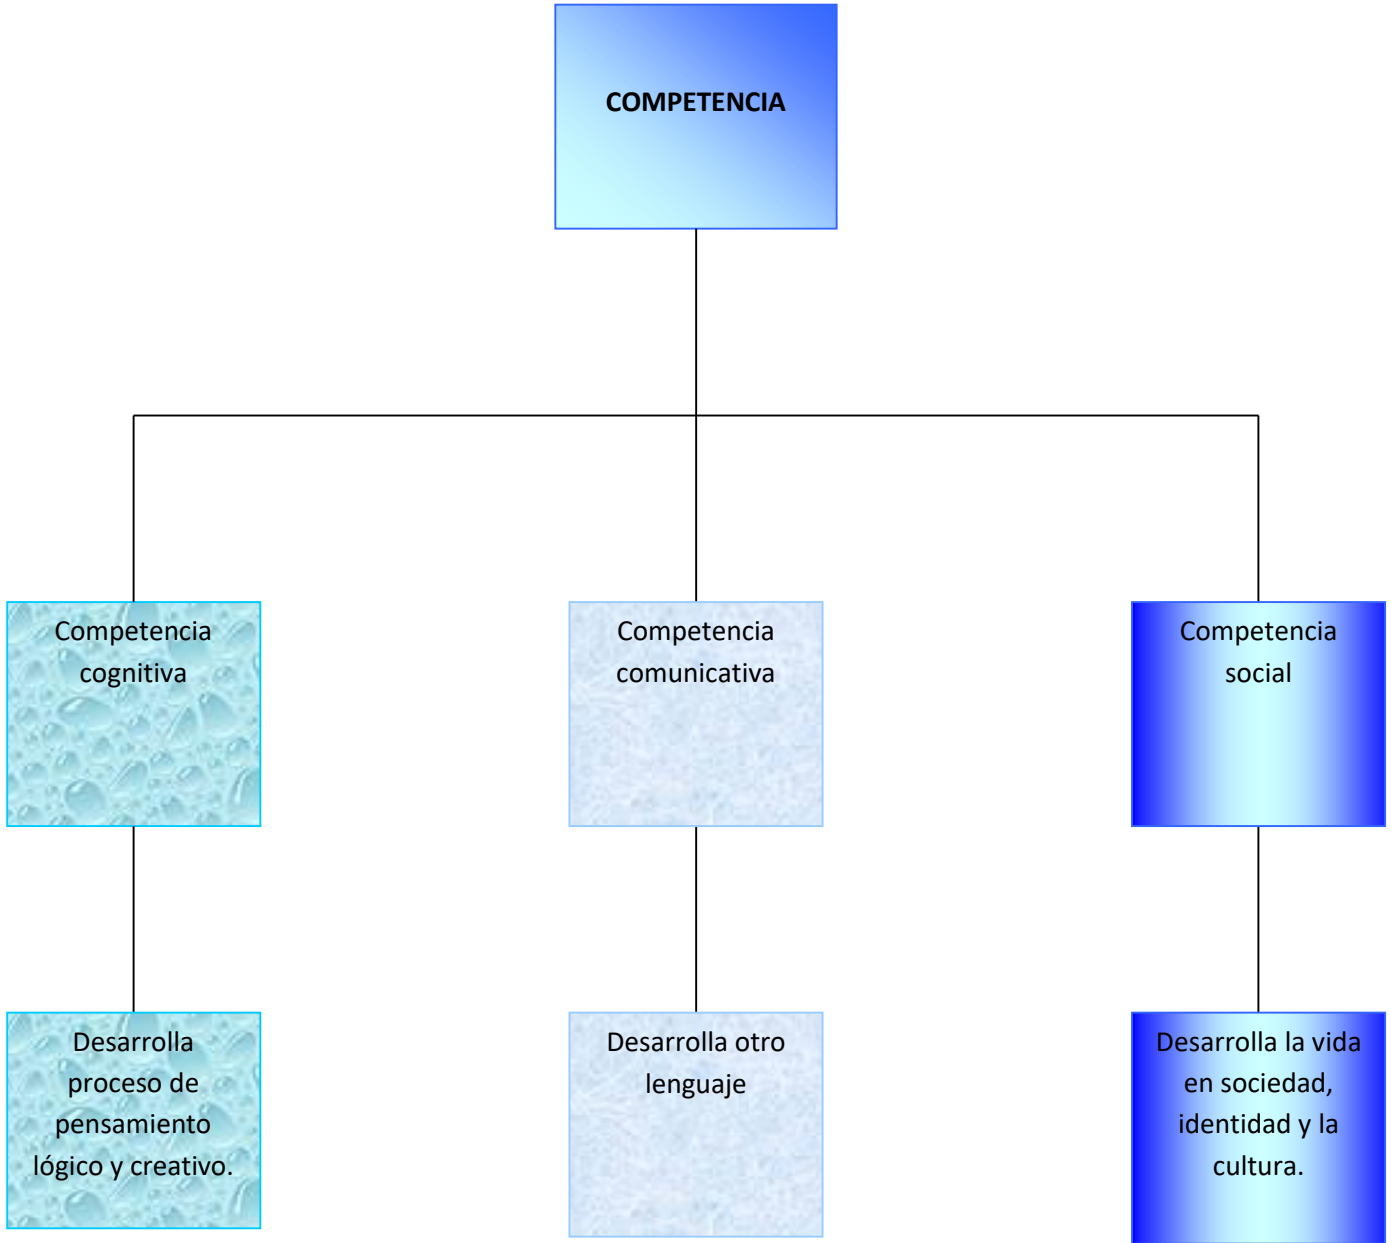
COMPETENCIA

Competencia cognitiva

Desarrolla proceso de pensamiento lógico y creativo.

Competencia comunicativa

Desarrolla otro lenguaje

Competencia social

Desarrolla la vida en sociedad, identidad y la cultura.